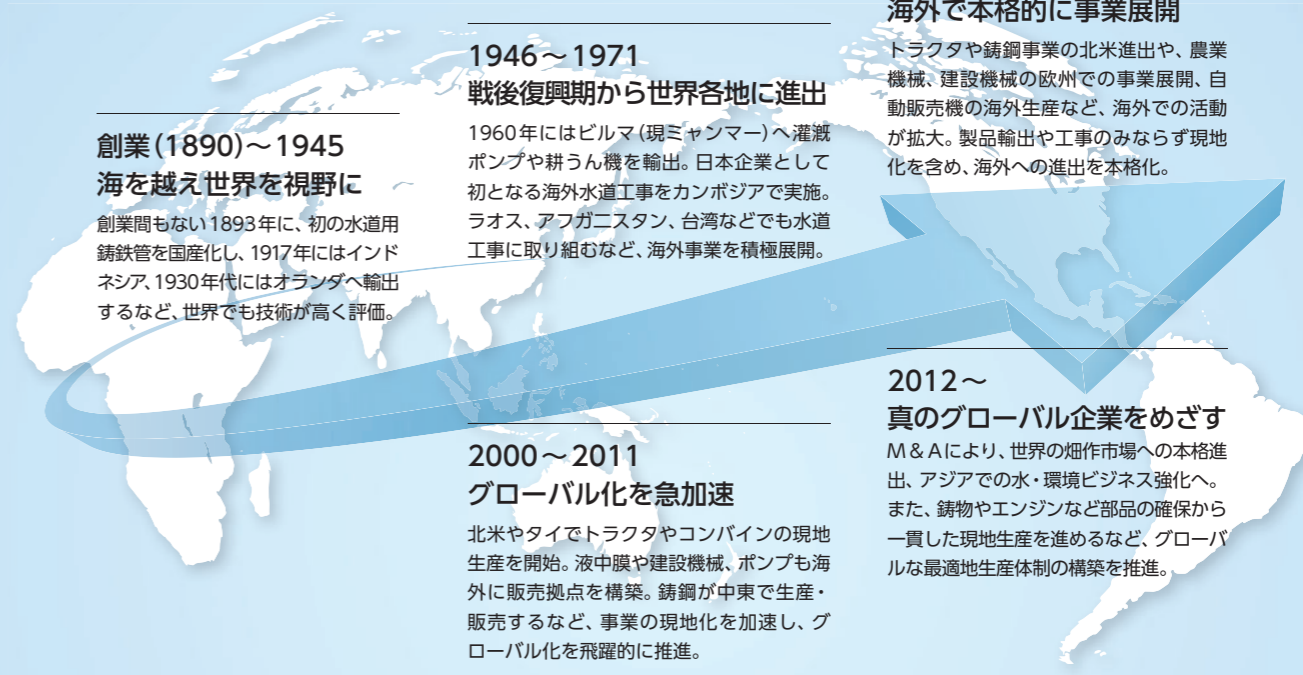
創業(1890)〜1945
海を越え世界を視野に

創業間もない1893年に、初の水道用鋳鉄管を国産化し、1917年にはインドネシア、1930年代にはオランダへ輸出するなど、世界でも技術が高く評価。

1946〜1971
戦後復興期から世界各地に進出

1960年にはビルマ(現ミャンマー)へ灌漑ポンプや耕うん機を輸出。日本企業として初となる海外水道工事をカンボジアで実施。ラオス、アフガニスタン、台湾などでも水道工事に取り組むなど、海外事業を積極展開。

海外で本格的に事業展開

トラクタや鋳鋼事業の北米進出や、農業機械、建設機械の欧州での事業展開、自動販売機の海外生産など、海外での活動が拡大。製品輸出や工事のみならず現地化を含め、海外への進出を本格化。

2000〜2011
グローバル化を急加速

北米やタイでトラクタやコンバインの現地生産を開始。液中膜や建設機械、ポンプも海外に販売拠点を構築。鋳鋼が中東で生産・販売するなど、事業の現地化を加速し、グローバル化を飛躍的に推進。

2012〜
真のグローバル企業をめざす

M&Aにより、世界の畑作市場への本格進出、アジアでの水・環境ビジネス強化へ。また、鋳物やエンジンなど部品の確保から一貫した現地生産を進めるなど、グローバルな最適地生産体制の構築を推進。